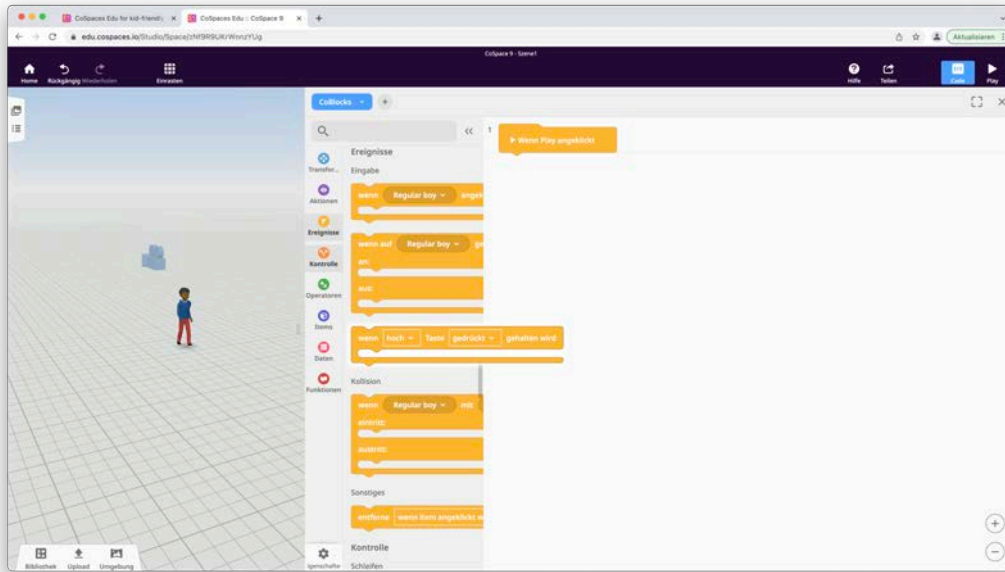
CoSpaces Edu for kid-friendly ×
CoSpaces Edu :: CoSpace 9 ×
edu.cospaces.io/Studio/Space/zNf9R9UKrWonzYUg
Aktualisieren
CoSpace 9 - Szene1
Home Rückgängig Wiederholen Einfügen
Hilfe Teilen Code Play
CoBlocks
Ereignisse
Eingabe
Transfor...
Aktionen
Ereignisse
Kontrolle
Operatoren
Items
Daten
Funktionen
wenn Regular boy angeklickt
wenn auf Regular boy ge
an:
aus:
wenn hoch Taste gedrückt gehalten wird
Kollision
wenn Regular boy mit
eintritt:
austritt:
Sonstiges
entferne wenn Item angeklickt w
Kontrolle
Schleifen
Eigenschaften
1
Wenn Play angeklickt
Bibliothek Upload Umgebung